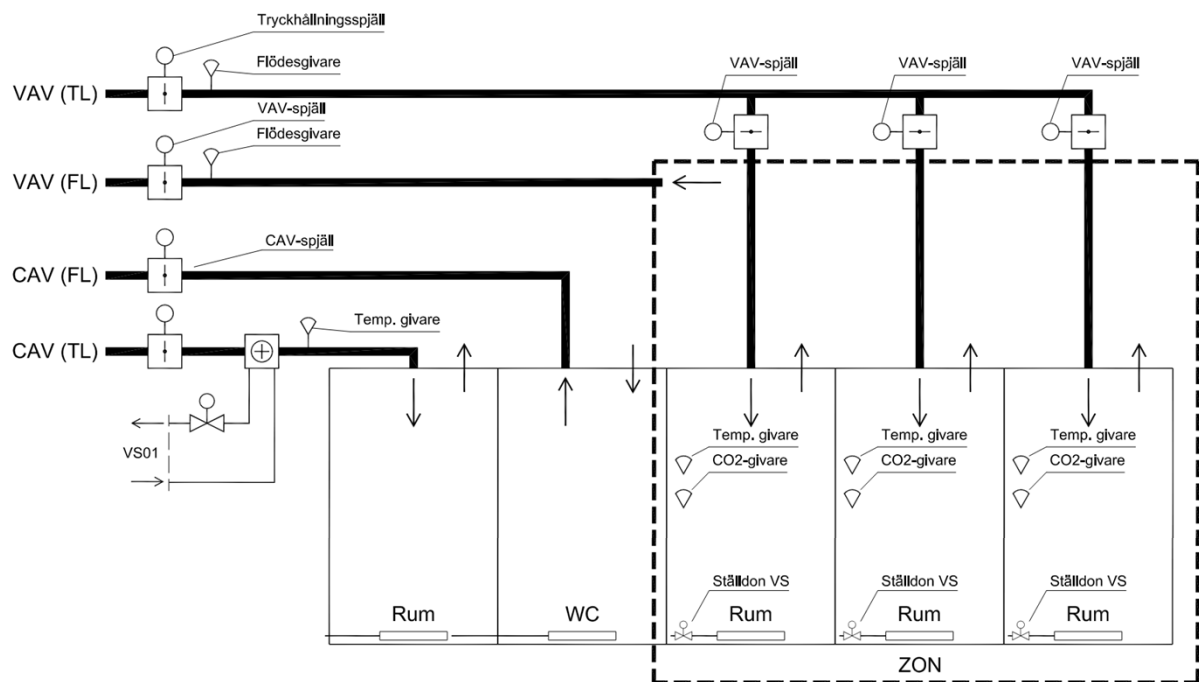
Tryckhållningsspjäll
Flödesgivare
VAV (TL)
VAV-spjäll
VAV-spjäll
VAV-spjäll
VAV-spjäll
Flödesgivare
VAV (FL)
CAV-spjäll
CAV (FL)
Temp. givare
CAV (TL)
VS01
Temp. givare
CO2-givare
Temp. givare
CO2-givare
Temp. givare
CO2-givare
Ställdon VS
Ställdon VS
Ställdon VS
Rum
WC
Rum
Rum
Rum
ZON